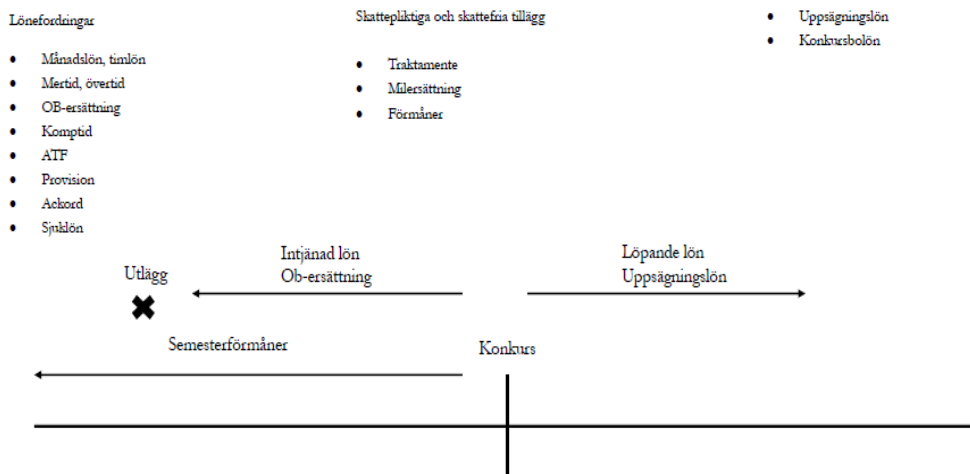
Lönefordringar

- Månadslön, timlön
- Mertid, övertid
- OB-ersättning
- Komptid
- ATF
- Provision
- Ackord
- Sjuklön

Skattepliktiga och skattefria tillägg

- Traktamente
- Milersättning
- Förmåner

- Uppsägningslön
- Konkursbolön

Utlägg

Intjänad lön
Ob-ersättning

Löpande lön
Uppsägningslön

Semesterförmåner

Konkurs